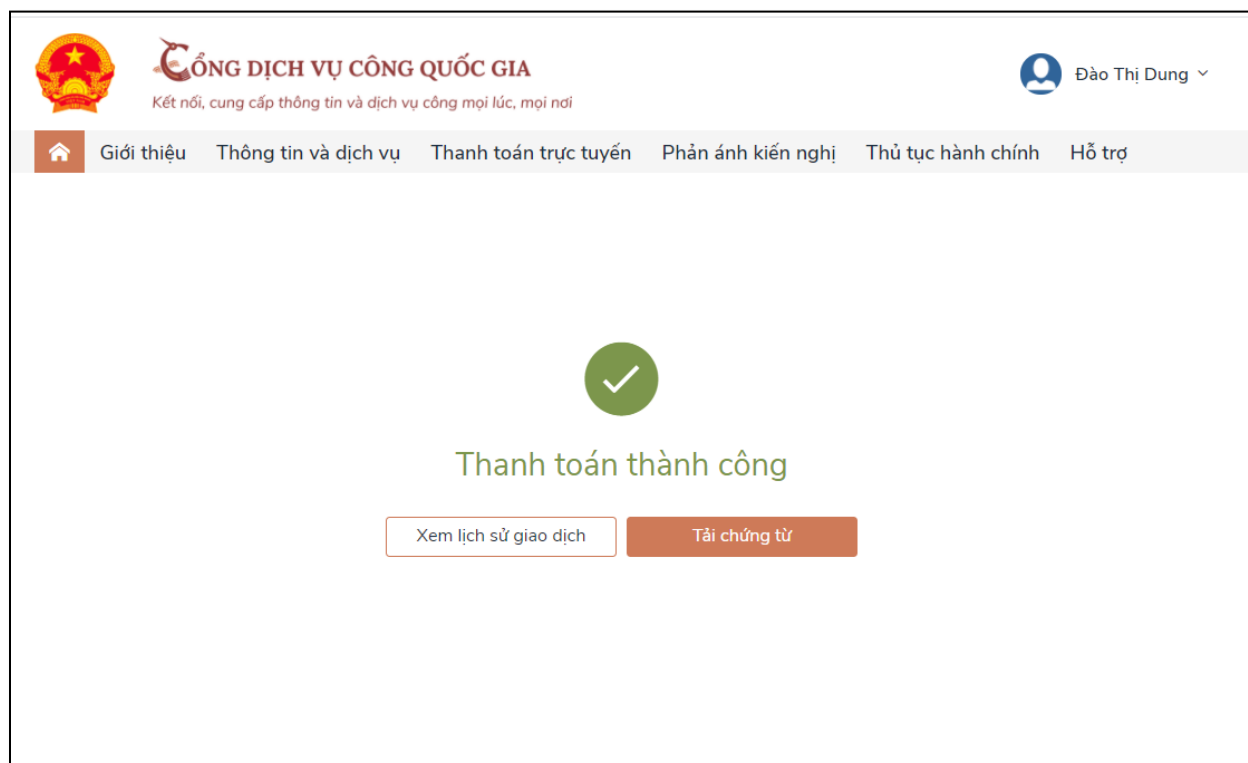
CỔNG DỊCH VỤ CÔNG QUỐC GIA
Kết nối, cung cấp thông tin và dịch vụ công mọi lúc, mọi nơi

Đào Thị Dung

Giới thiệu Thông tin và dịch vụ Thanh toán trực tuyến Phản ánh kiến nghị Thủ tục hành chính Hỗ trợ

Thanh toán thành công

Xem lịch sử giao dịch

Tải chứng từ